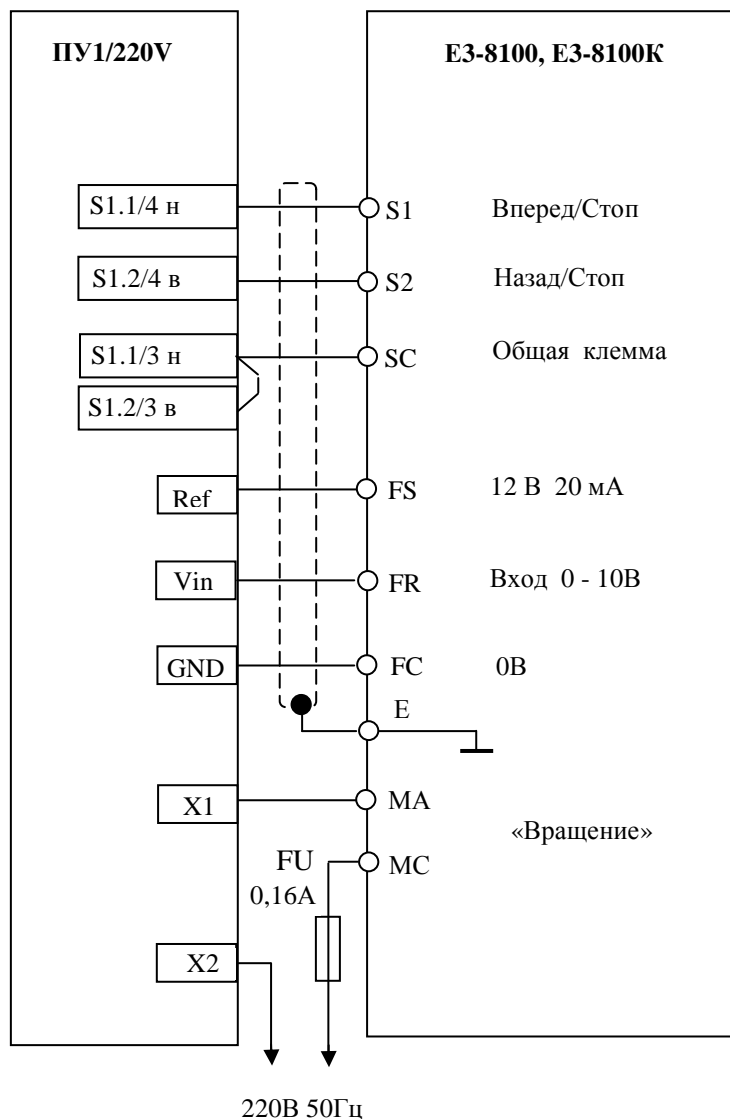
ПУ1/220V

S1.1/4 н

S1.2/4 в

S1.1/3 н

S1.2/3 в

Ref

Vin

GND

X1

X2

E3-8100, E3-8100K

S1 Вперед/Стоп

S2 Назад/Стоп

SC Общая клемма

FS 12 В 20 мА

FR Вход 0 - 10В

FC 0В

E

MA

«Вращение»

FU 0,16А

MC

220В 50Гц